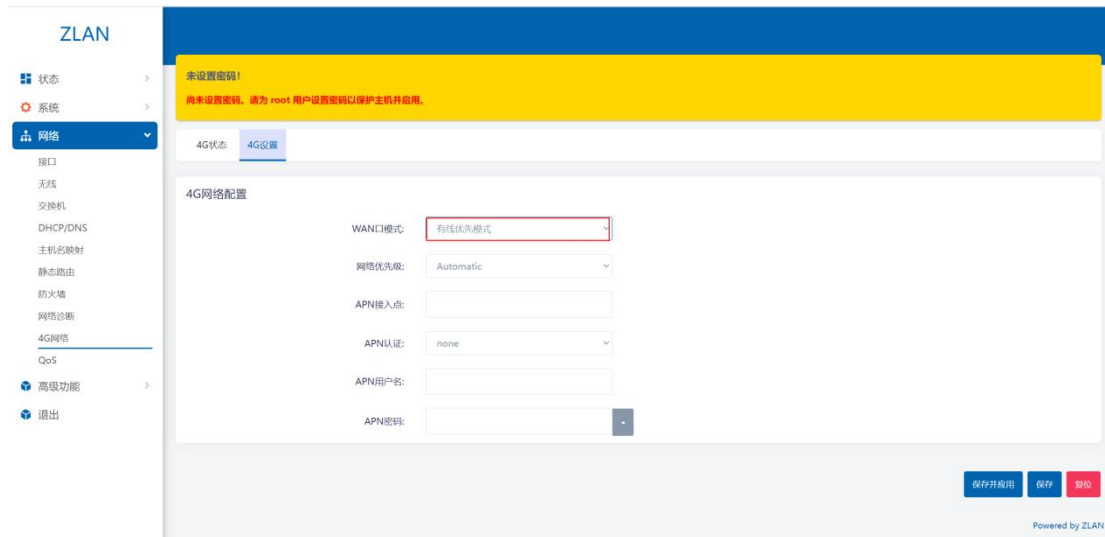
ZLAN

状态 >
系统 >
网络
接口
无线
交换机
DHCP/DNS
主机名映射
静态路由
防火墙
网络诊断
4G网络
QoS
高级功能 >
退出

未设置密码！
尚未设置密码。请为 root 用户设置密码以保护主机并启用。

4G状态 4G设置

4G网络配置

WAN口模式: 有线优先模式
网络优先级: Automatic
APN接入点:
APN认证: none
APN用户名:
APN密码:

保存并应用 保存 复位

Powered by ZLAN